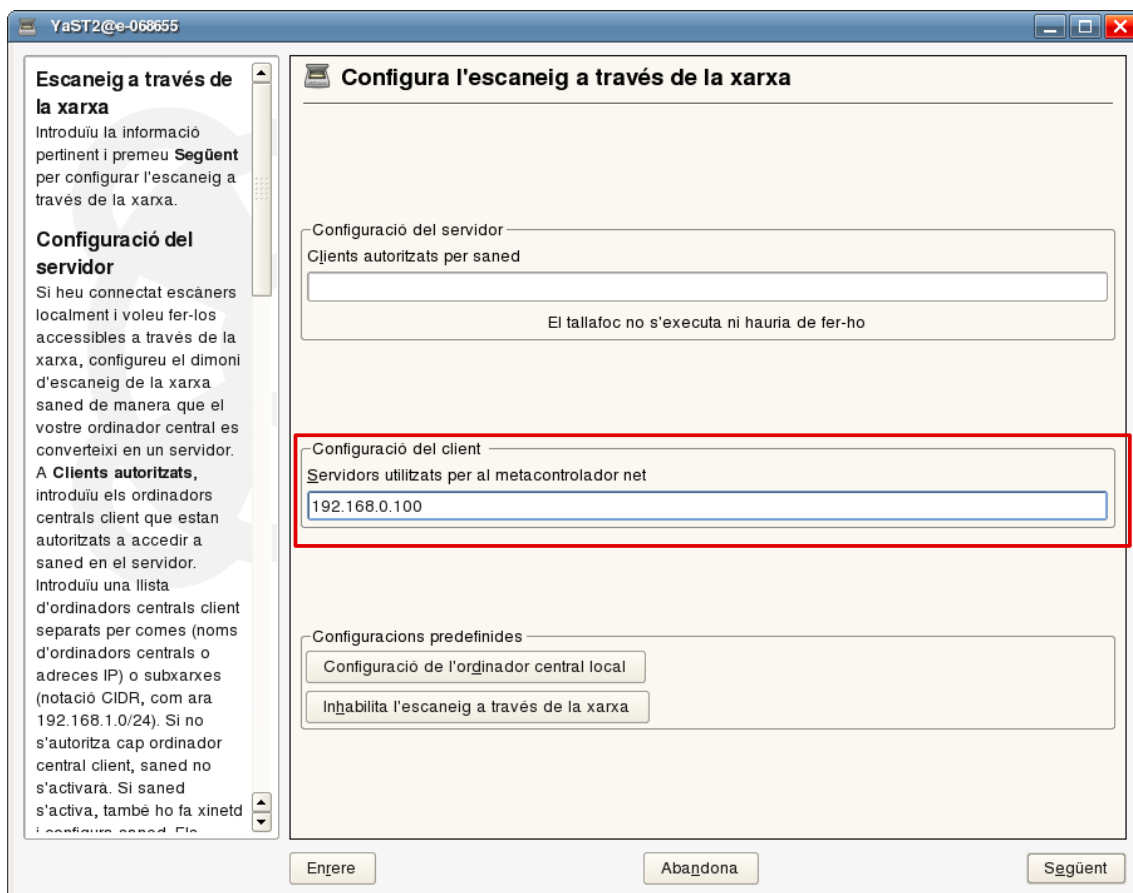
YaST2@e-068655

Escaneig a través de la xarxa
Introduïu la informació pertinent i premeu Següent per configurar l'escaneig a través de la xarxa.

Configuració del servidor
Si heu connectat escàners localment i voleu fer-los accessibles a través de la xarxa, configureu el dimoni d'escaneig de la xarxa saned de manera que el vostre ordinador central es converteixi en un servidor. A Clients autoritzats, introduïu els ordinadors centrals client que estan autoritzats a accedir a saned en el servidor. Introduïu una llista d'ordinadors centrals client separats per comes (noms d'ordinadors centrals o adreces IP) o subxarxes (notació CIDR, com ara 192.168.1.0/24). Si no s'autoritza cap ordinador central client, saned no s'activarà. Si saned s'activa, també ho fa xinetd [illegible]

Configura l'escaneig a través de la xarxa

Configuració del servidor
Clients autoritzats per saned
El tallafoc no s'executa ni hauria de fer-ho

Configuració del client
Servidors utilitzats per al metacontrolador net
192.168.0.100

Configuracions predefinides
Configuració de l'ordinador central local
Inhabilita l'escaneig a través de la xarxa

Enrere
Abandona
Següent